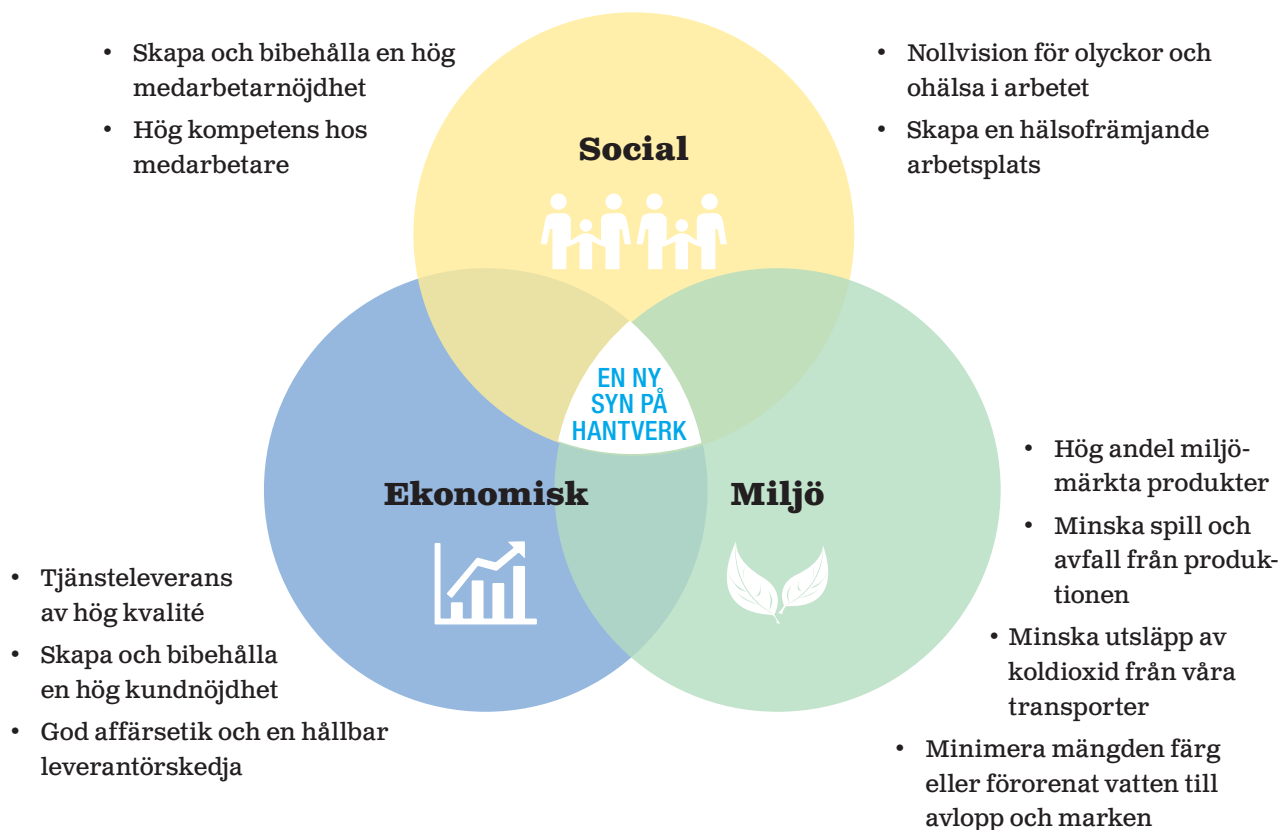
• Skapa och bibehålla en hög medarbetarnöjdhet
• Hög kompetens hos medarbetare

Social

• Nollvision för olyckor och ohälsa i arbetet
• Skapa en hälsofrämjande arbetsplats

EN NY SYN PÅ HANTVERK

Ekonomisk

Miljö

• Hög andel miljömärkta produkter
• Minska spill och avfall från produktionen
• Minska utsläpp av koldioxid från våra transporter
• Minimera mängden färg eller förorenat vatten till avlopp och marken

• Tjänsteleverans av hög kvalité
• Skapa och bibehålla en hög kundnöjdhet
• God affärsetik och en hållbar leverantörskedja